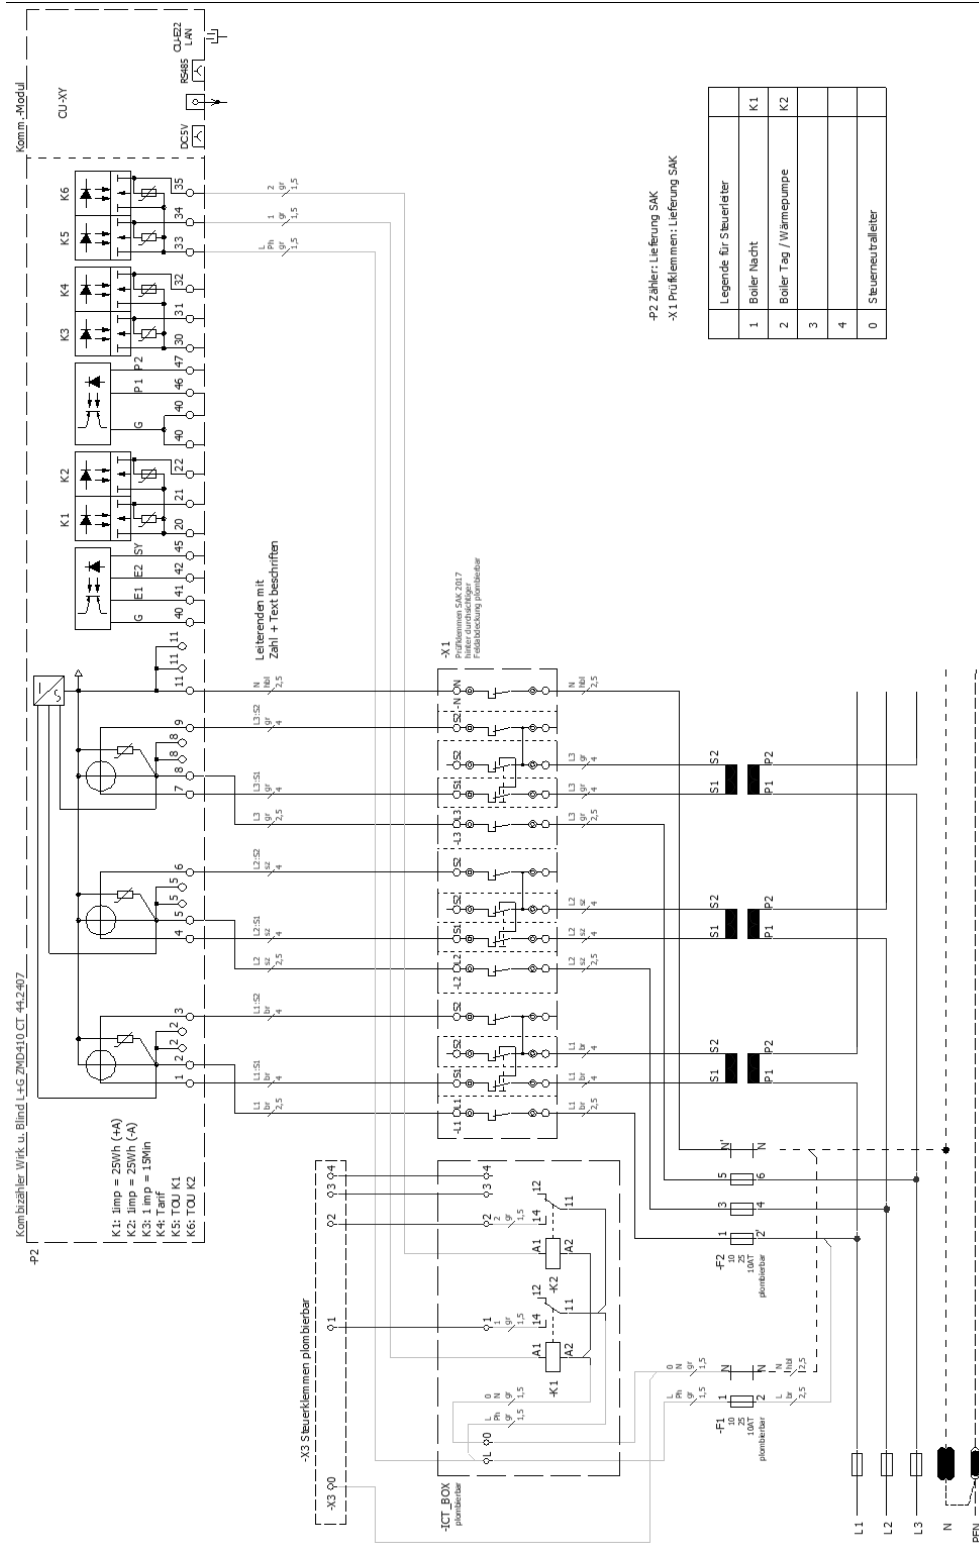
Komm.-Modul
CU-XY
DC5V
RS485
CU-E22 LAN

K6
K5
K4
K3
K2
K1
35
34
33
32
31
30
47
46
40
40
22
21
20
45
42
41
40
P2
P1
G
SY
E2
E1
G
11
11
11
9
8
8
7
6
5
5
4
3
2
2
1

2 gr 1,5
1 gr 1,5
L Ph gr 1,5

-P2 Zähler: Lieferung SAK
-X1 Prüfklemmen: Lieferung SAK

| | Legende für Steuerleiter | |
|---|---|---|
| 1 | Boiler Nacht | K1 |
| 2 | Boiler Tag / Wärmepumpe | K2 |
| 3 | | |
| 4 | | |
| 0 | Steuerneutralleiter | |

Leiterenden mit Zahl + Text beschriften

-X1
Prüfklemmen SAK 2017 hinter durchsichtiger Feldabdeckung plombierbar

N hbl 2,5
L3:S2 gr 4
L3:S1 gr 4
L3 gr 2,5
L2:S2 sz 4
L2:S1 sz 4
L2 sz 2,5
L1:S2 br 4
L1:S1 br 4
L1 br 2,5

N
S2
S2
S1
L3
S2
S2
S1
L2
S2
S2
S1
L1

N hbl 2,5
L3 gr 4
L3 gr 4
L3 gr 2,5
L2 sz 4
L2 sz 4
L2 sz 2,5
L1 br 4
L1 br 4
L1 br 2,5

S2 P2
S1 P1
S2 P2
S1 P1
S2 P2
S1 P1

Kombizähler Wirk u. Blind L+G ZMD410 CT 44.2407
K1: 1imp = 25Wh (+A)
K2: 1imp = 25Wh (-A)
K3: 1imp = 15Min
K4: Tarif
K5: TOU K1
K6: TOU K2
-P2

N'
N
5
6
3
4
1
2'
-F2 10 25 10AT plombierbar

4
2
1
0
-X3 Steuerklemmen plombierbar
-X3

4
2 2 gr 1,5
1 1 gr 1,5
0 L
12
14
11
A1
A2
-K2
12
14
11
A1
A2
-K1
0 N gr 1,5
L Ph gr 1,5
0 N gr 1,5
-ICT_BOX plombierbar

N
N hbl 2,5
1
2
L br 2,5
-F1 10 25 10AT plombierbar

L1
L2
L3
N
PEN